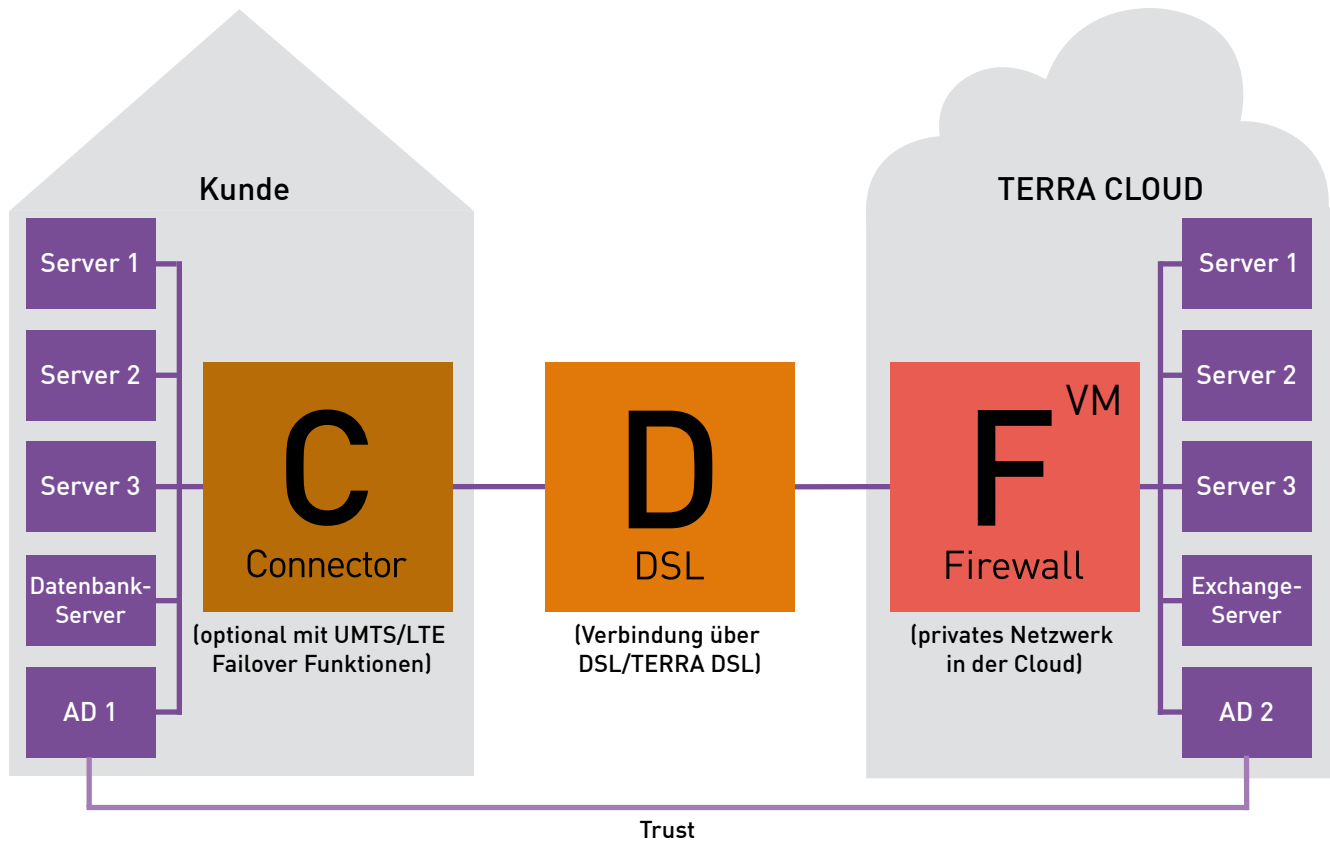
Kunde

Server 1

Server 2

Server 3

Datenbank-Server

AD 1

C
Connector

(optional mit UMTS/LTE Failover Funktionen)

D
DSL

(Verbindung über DSL/TERRA DSL)

TERRA CLOUD

F
VM
Firewall

(privates Netzwerk in der Cloud)

Server 1

Server 2

Server 3

Exchange-Server

AD 2

Trust